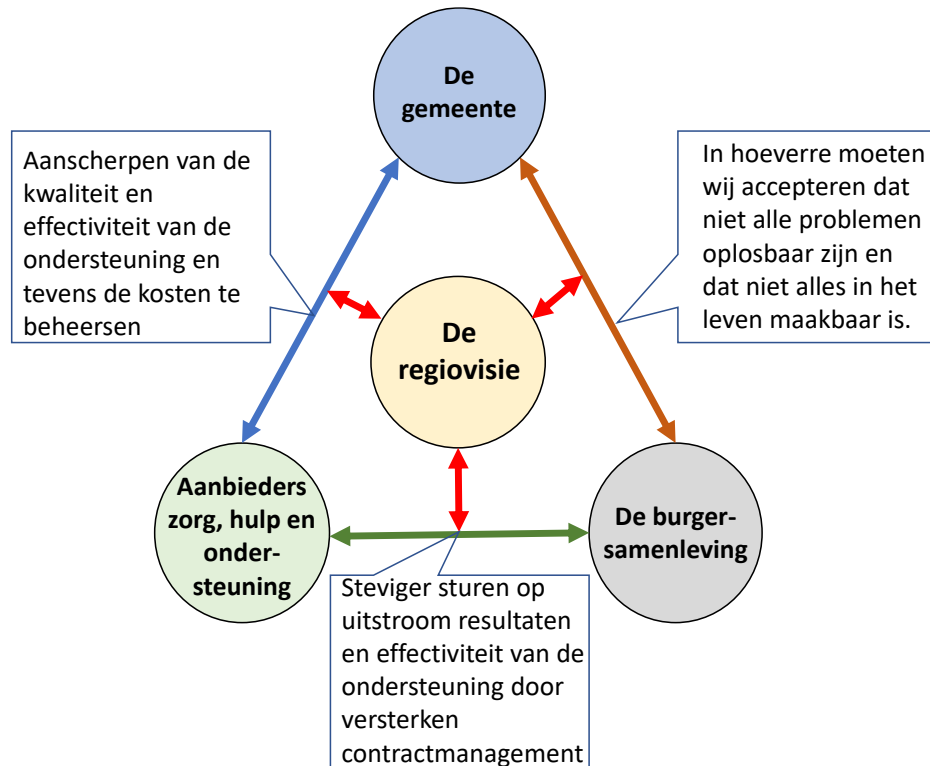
De gemeente

Aanscherpen van de kwaliteit en effectiviteit van de ondersteuning en tevens de kosten te beheersen

In hoeverre moeten wij accepteren dat niet alle problemen oplosbaar zijn en dat niet alles in het leven maakbaar is.

De regiovisie

Aanbieders zorg, hulp en ondersteuning

De burgersamenleving

Steviger sturen op uitstroom resultaten en effectiviteit van de ondersteuning door versterken contractmanagement